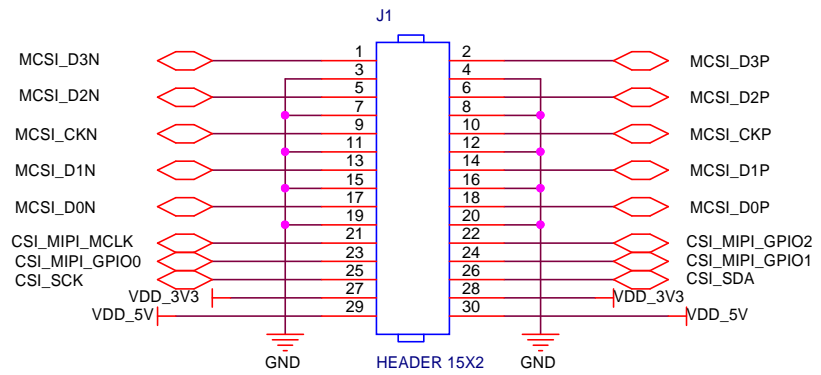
J1

MCSI_D3N
MCSI_D2N
MCSI_CKN
MCSI_D1N
MCSI_D0N
CSI_MIPI_MCLK
CSI_MIPI_GPIO0
CSI_SCK
VDD_3V3
VDD_5V

1 2
3 4
5 6
7 8
9 10
11 12
13 14
15 16
17 18
19 20
21 22
23 24
25 26
27 28
29 30

MCSI_D3P
MCSI_D2P
MCSI_CKP
MCSI_D1P
MCSI_D0P
CSI_MIPI_GPIO2
CSI_MIPI_GPIO1
CSI_SDA
VDD_3V3
VDD_5V

GND
HEADER 15X2
GND